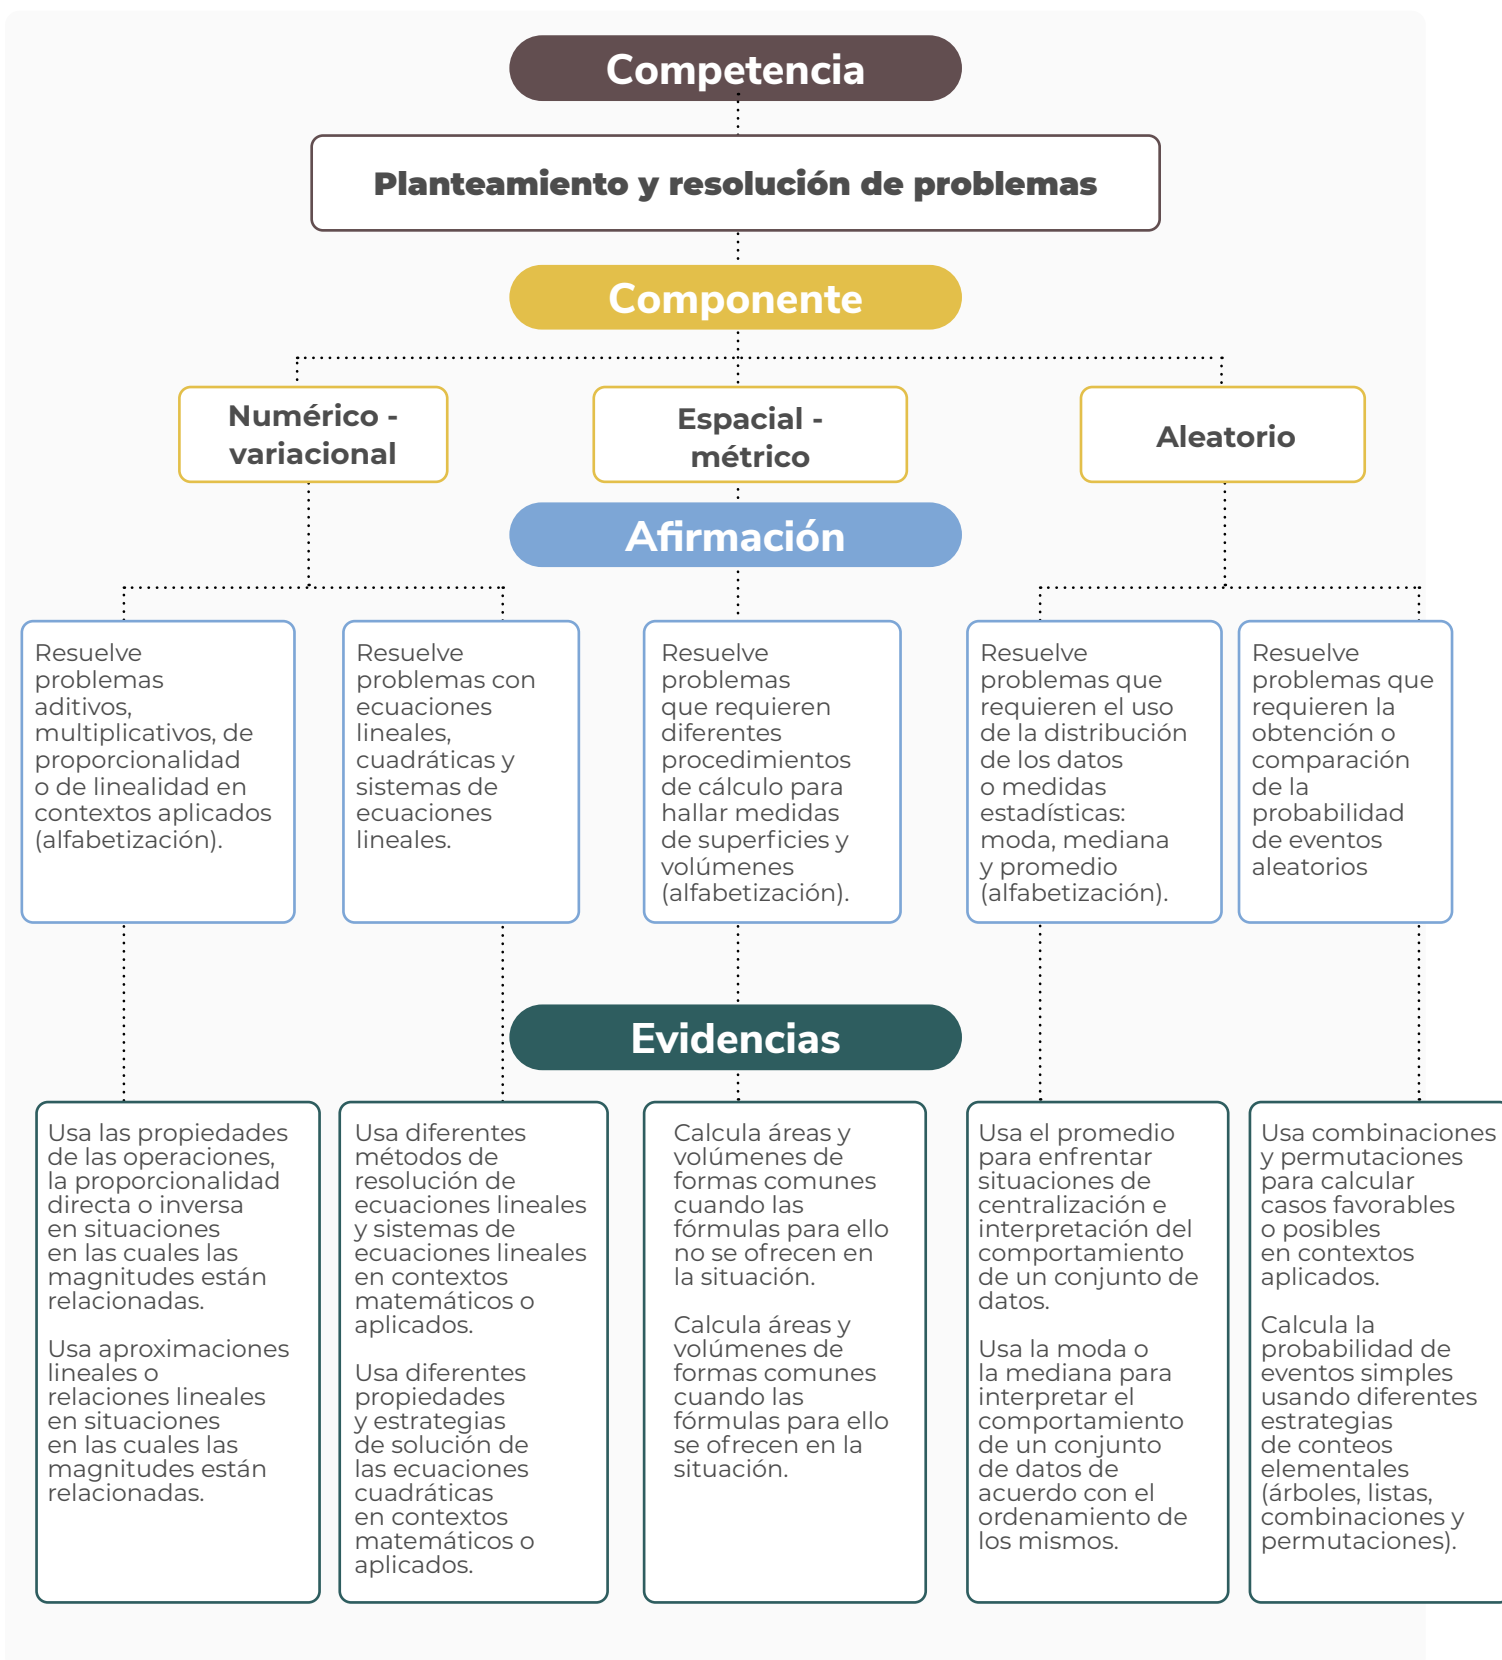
Competencia

Planteamiento y resolución de problemas

Componente

Numérico - variacional

Espacial - métrico

Aleatorio

Afirmación

Resuelve problemas aditivos, multiplicativos, de proporcionalidad o de linealidad en contextos aplicados (alfabetización).

Resuelve problemas con ecuaciones lineales, cuadráticas y sistemas de ecuaciones lineales.

Resuelve problemas que requieren diferentes procedimientos de cálculo para hallar medidas de superficies y volúmenes (alfabetización).

Resuelve problemas que requieren el uso de la distribución de los datos o medidas estadísticas: moda, mediana y promedio (alfabetización).

Resuelve problemas que requieren la obtención o comparación de la probabilidad de eventos aleatorios

Evidencias

Usa las propiedades de las operaciones, la proporcionalidad directa o inversa en situaciones en las cuales las magnitudes están relacionadas.

Usa aproximaciones lineales o relaciones lineales en situaciones en las cuales las magnitudes están relacionadas.

Usa diferentes métodos de resolución de ecuaciones lineales y sistemas de ecuaciones lineales en contextos matemáticos o aplicados.

Usa diferentes propiedades y estrategias de solución de las ecuaciones cuadráticas en contextos matemáticos o aplicados.

Calcula áreas y volúmenes de formas comunes cuando las fórmulas para ello no se ofrecen en la situación.

Calcula áreas y volúmenes de formas comunes cuando las fórmulas para ello se ofrecen en la situación.

Usa el promedio para enfrentar situaciones de centralización e interpretación del comportamiento de un conjunto de datos.

Usa la moda o la mediana para interpretar el comportamiento de un conjunto de datos de acuerdo con el ordenamiento de los mismos.

Usa combinaciones y permutaciones para calcular casos favorables o posibles en contextos aplicados.

Calcula la probabilidad de eventos simples usando diferentes estrategias de conteos elementales (árboles, listas, combinaciones y permutaciones).